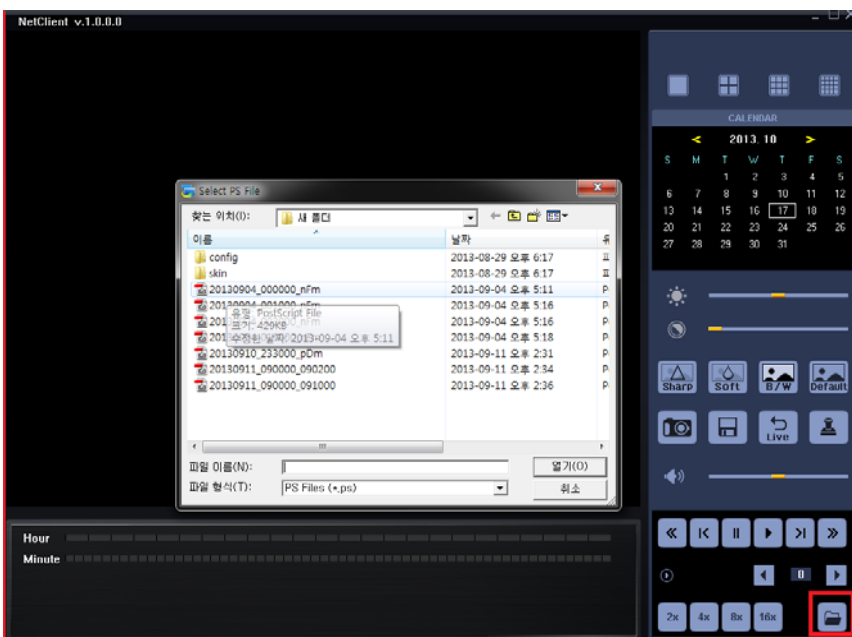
NetClient v.1.0.0.0

Select PS File

찾는 위치(I): 새 폴더

| 이름 | 날짜 | 유 |
|---|---|---|
| config | 2013-08-29 오후 6:17 | 파 |
| skin | 2013-08-29 오후 6:17 | 파 |
| 20130904_000000_nFm | 2013-09-04 오후 5:11 | P |
| 20130904_001000_nFm | 2013-09-04 오후 5:16 | P |
| 2013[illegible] | 2013-09-04 오후 5:16 | P |
| 2013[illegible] | 2013-09-04 오후 5:18 | P |
| 20130910_233000_pDm | 2013-09-11 오후 2:31 | P |
| 20130911_090000_090200 | 2013-09-11 오후 2:34 | P |
| 20130911_090000_091000 | 2013-09-11 오후 2:36 | P |

유형: PostScript File
크기: 429KB
수정한 날짜: 2013-09-04 오후 5:11

파일 이름(N):
파일 형식(T): PS Files (*.ps)
열기(O)
취소

CALENDAR
2013. 10

| S | M | T | W | T | F | S |
|---|---|---|---|---|---|---|
| | | 1 | 2 | 3 | 4 | 5 |
| 6 | 7 | 8 | 9 | 10 | 11 | 12 |
| 13 | 14 | 15 | 16 | 17 | 18 | 19 |
| 20 | 21 | 22 | 23 | 24 | 25 | 26 |
| 27 | 28 | 29 | 30 | 31 | | |

Sharp
Soft
B/W
Default
Live

Hour
Minute

0
2x 4x 8x 16x